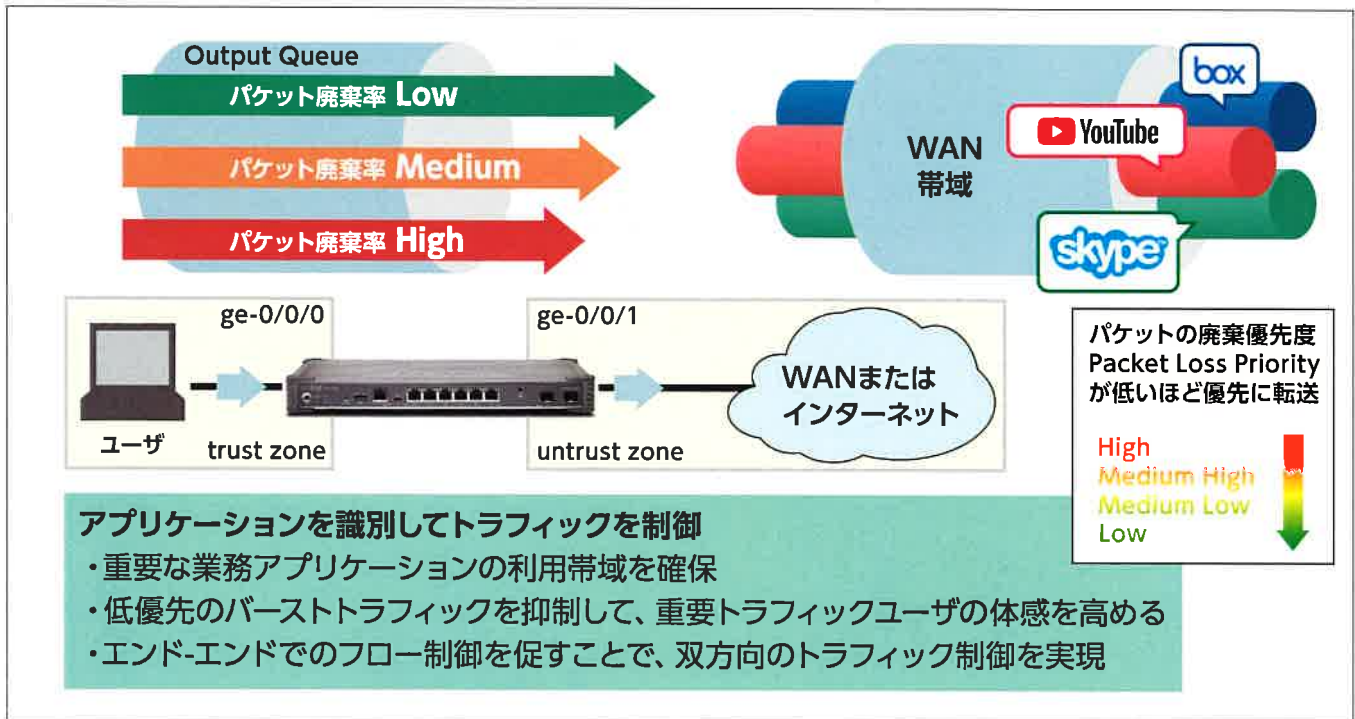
Output Queue

パケット廃棄率 Low

パケット廃棄率 Medium

パケット廃棄率 High

WAN
帯域

box

YouTube

skype

ge-0/0/0

ge-0/0/1

WANまたは
インターネット

ユーザ

trust zone

untrust zone

パケットの廃棄優先度
Packet Loss Priority
が低いほど優先に転送

High
Medium High
Medium Low
Low

アプリケーションを識別してトラフィックを制御
・重要な業務アプリケーションの利用帯域を確保
・低優先のバーストトラフィックを抑制して、重要トラフィックユーザの体感を高める
・エンド-エンドでのフロー制御を促すことで、双方向のトラフィック制御を実現